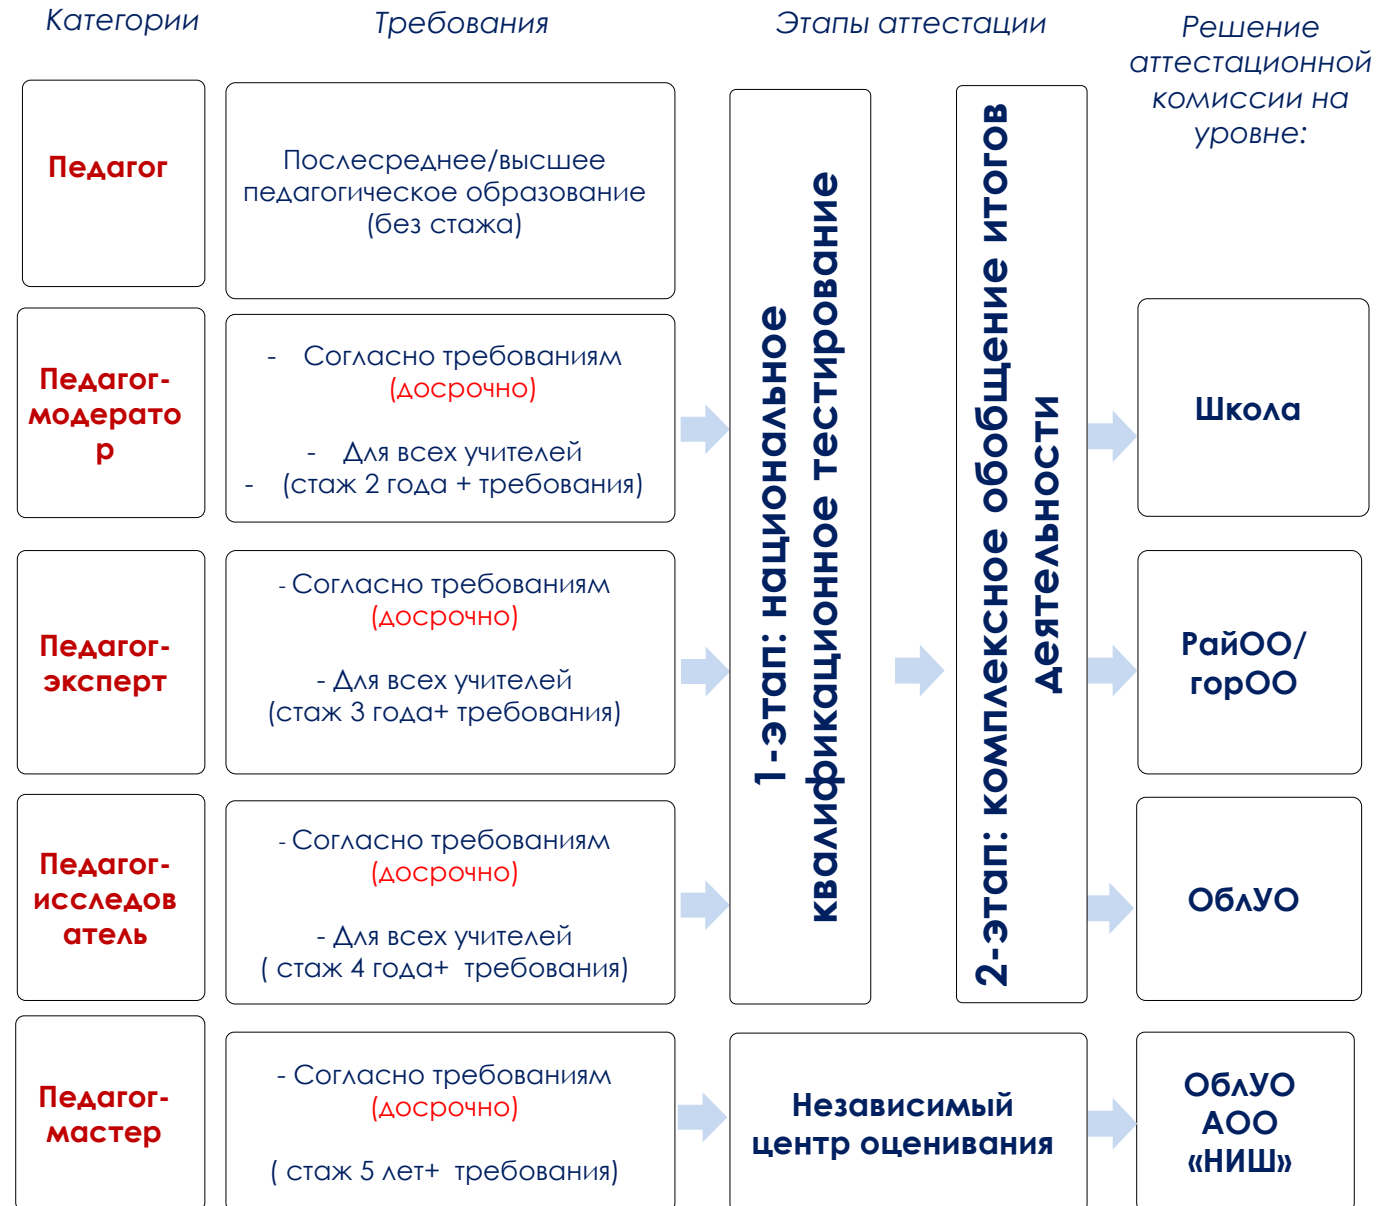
Категории

Требования

Этапы аттестации

Решение аттестационной комиссии на уровне:

Педагог

Послесреднее/высшее педагогическое образование (без стажа)

Педагог-модератор

- Согласно требованиям (досрочно)

- Для всех учителей
- (стаж 2 года + требования)

Педагог-эксперт

- Согласно требованиям (досрочно)

- Для всех учителей (стаж 3 года+ требования)

Педагог-исследователь

- Согласно требованиям (досрочно)

- Для всех учителей ( стаж 4 года+ требования)

Педагог-мастер

- Согласно требованиям (досрочно)

( стаж 5 лет+ требования)

1-этап: национальное квалификационное тестирование

2-этап: комплексное обобщение итогов деятельности

Независимый центр оценивания

Школа

РайОО/ горОО

ОбЛУО

ОбЛУО АОО «НИШ»